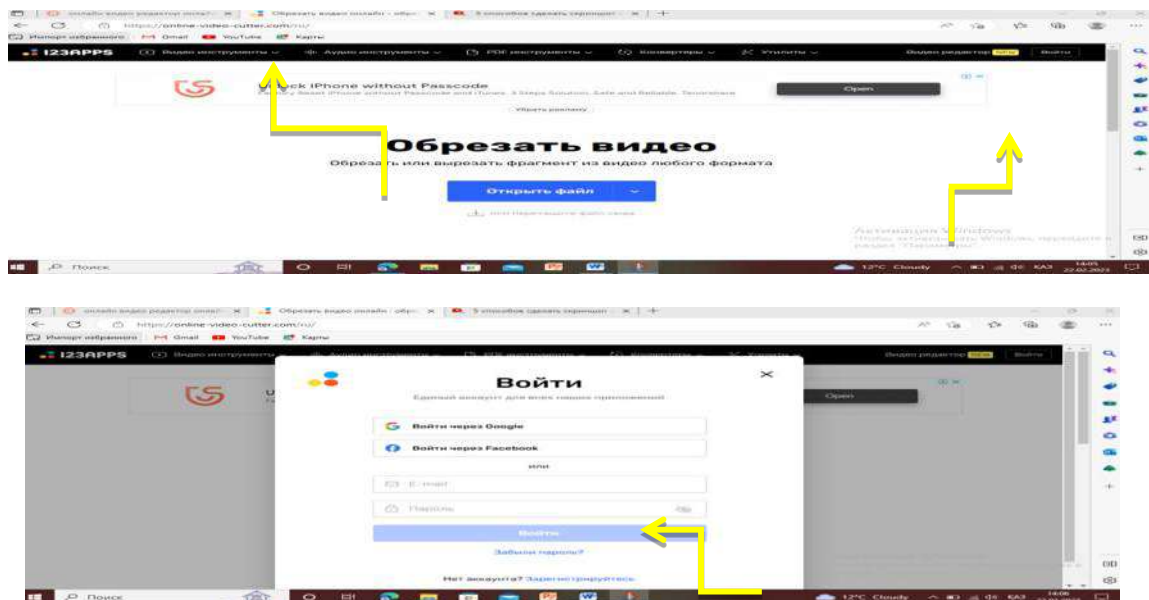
онлайн видео редактор онлай | Обрезать видео онлайн - обре | 5 способов сделать скриншот

https://online-video-cutter.com/ru/

Импорт избранного | Gmail | YouTube | Карты

123APPS | Видео инструменты | Аудио инструменты | PDF инструменты | Конвертеры | Утилиты | Видео редактор NEW | Войти

Unlock iPhone without Passcode

Open

Убрать рекламу

Обрезать видео

Обрезать или вырезать фрагмент из видео любого формата

Открыть файл

Активация Windows

Поиск

12°C Cloudy | КАЗ | 14:05 | 22.02.2024

онлайн видео редактор онлай | Обрезать видео онлайн - обре | 5 способов сделать скриншот

https://online-video-cutter.com/ru/

Импорт избранного | Gmail | YouTube | Карты

123APPS | Видео инструменты | Аудио инструменты | PDF инструменты | Конвертеры | Утилиты | Видео редактор NEW | Войти

Войти

Единый аккаунт для всех наших приложений

Войти через Google

Войти через Facebook

или

E-mail

Пароль

Войти

Забыли пароль?

Нет аккаунта? Зарегистрируйтесь

Open

Поиск

12°C Cloudy | КАЗ | 14:06